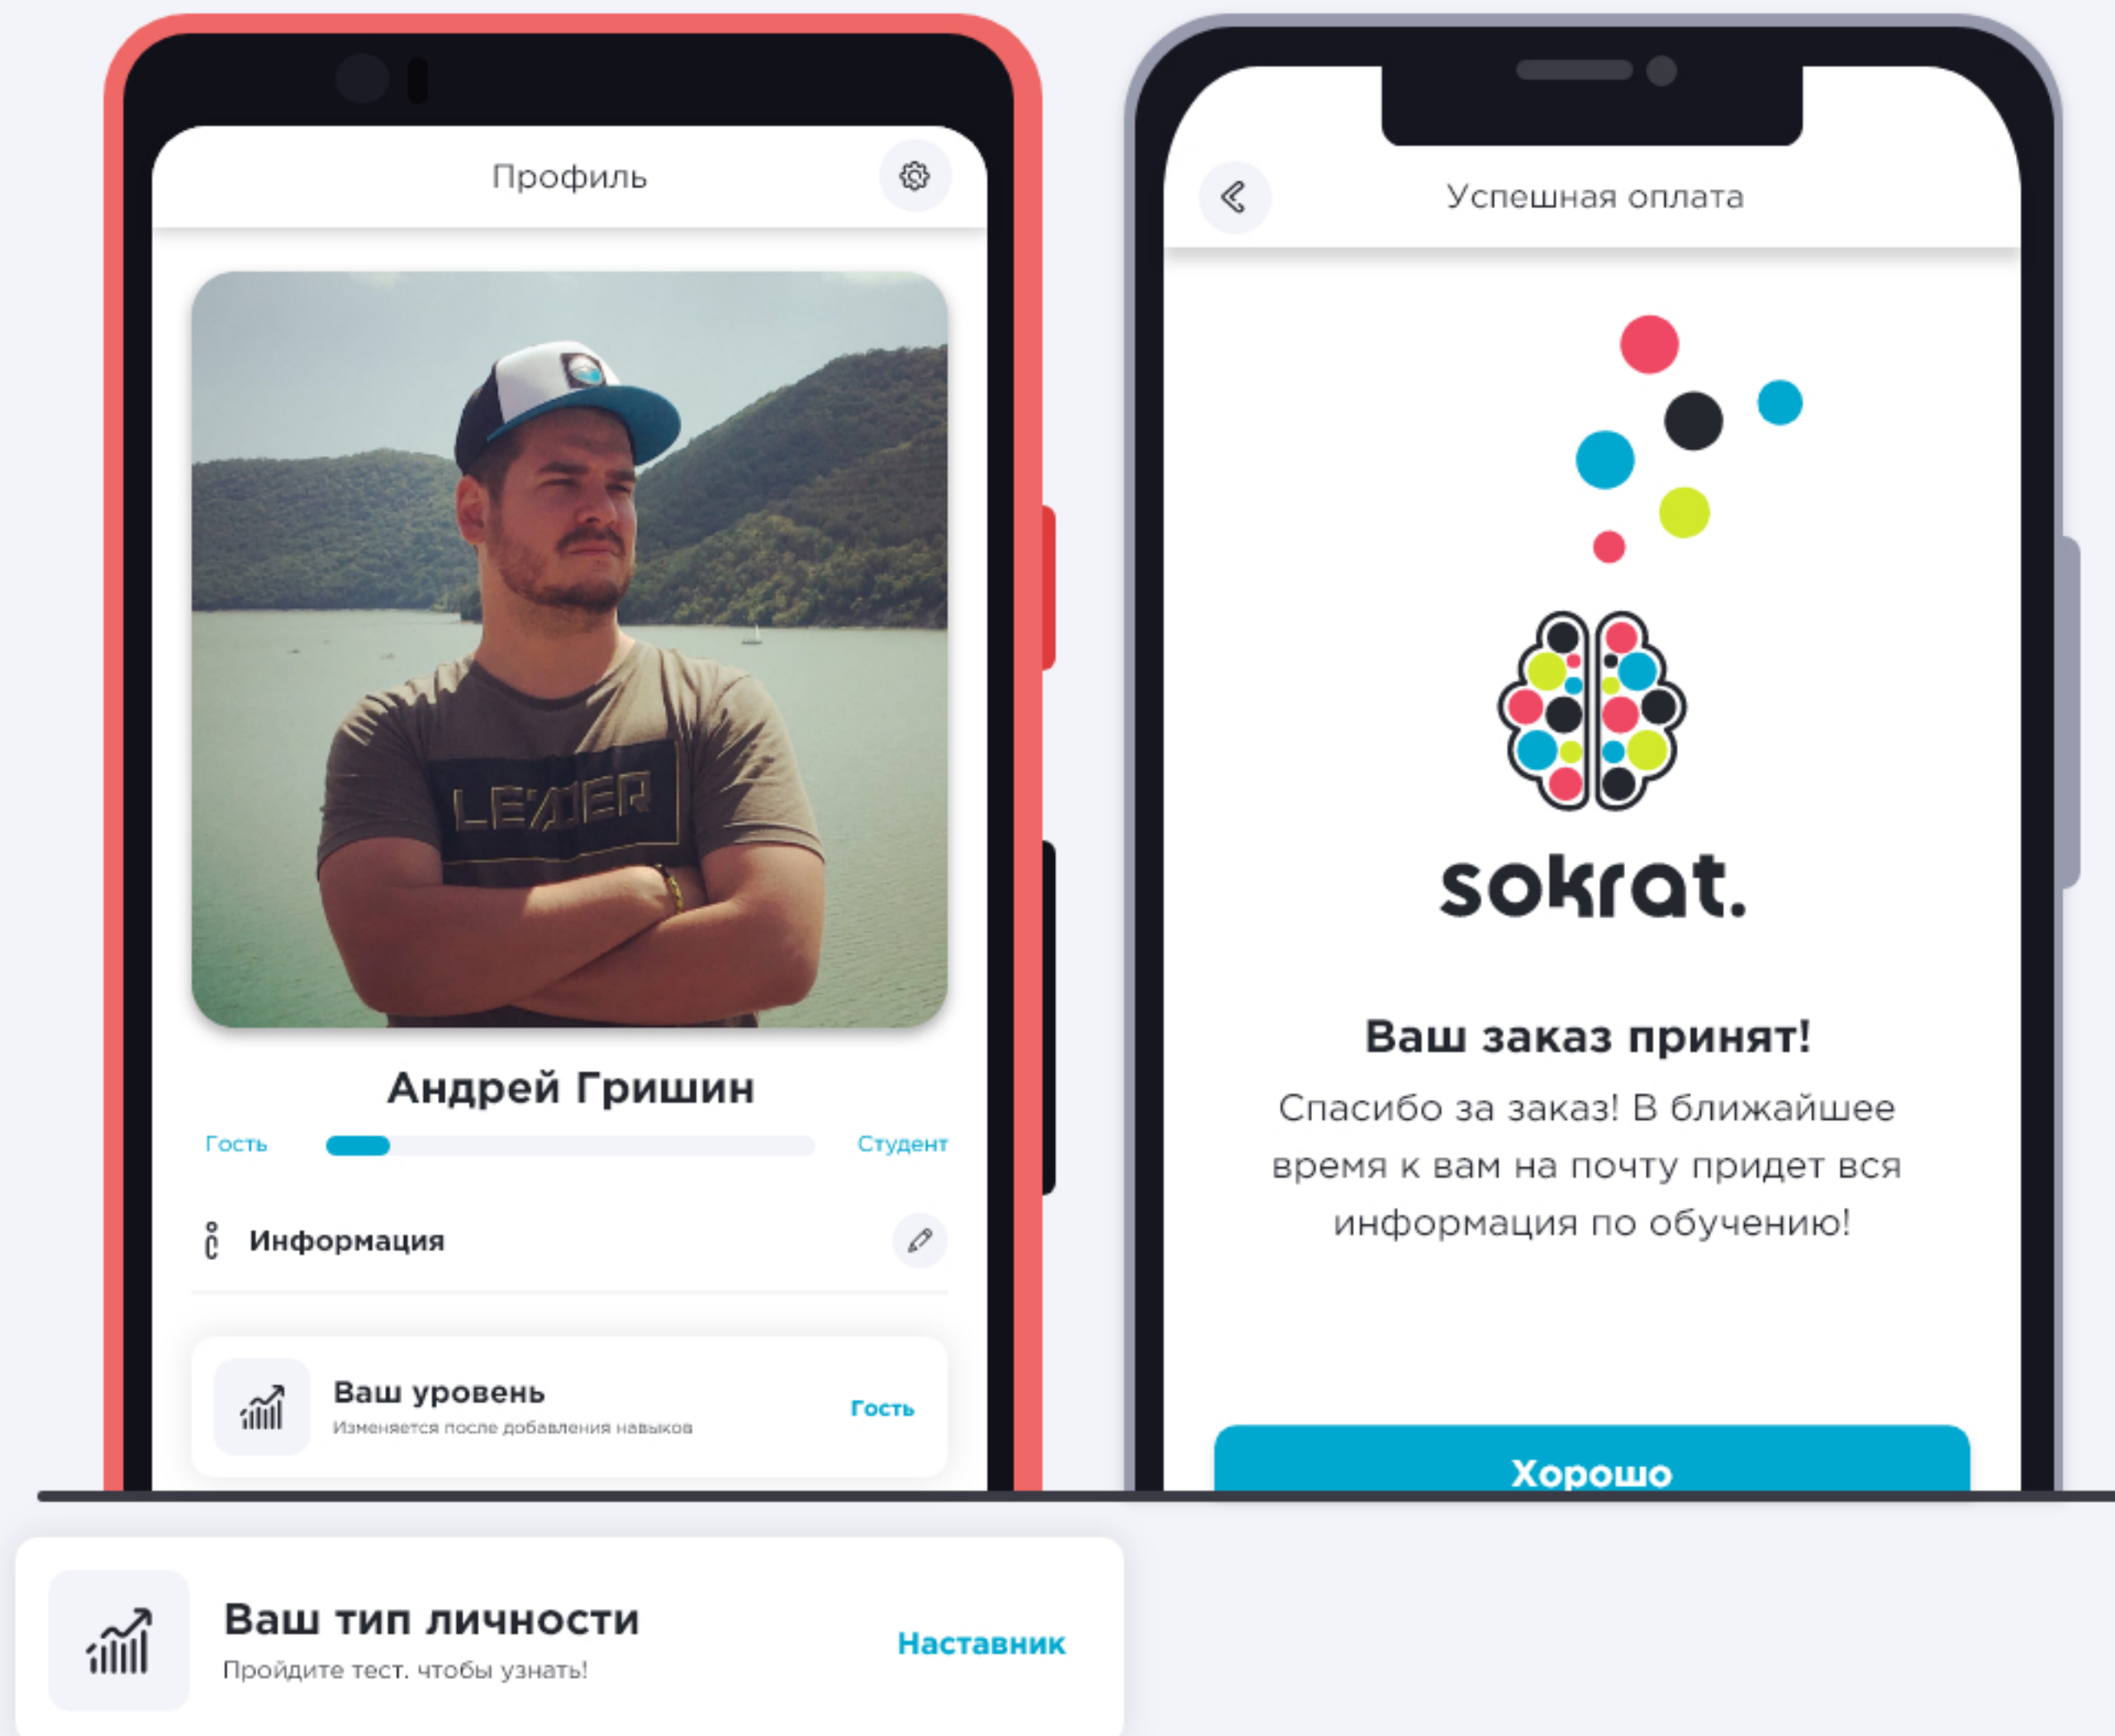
Профиль

LEADER

Андрей Гришин

Гость

Студент

Информация

Ваш уровень

Изменяется после добавления навыков

Гость

Успешная оплата

sokrat.

Ваш заказ принят!

Спасибо за заказ! В ближайшее время к вам на почту придет вся информация по обучению!

Хорошо

Ваш тип личности

Пройдите тест, чтобы узнать!

Наставник